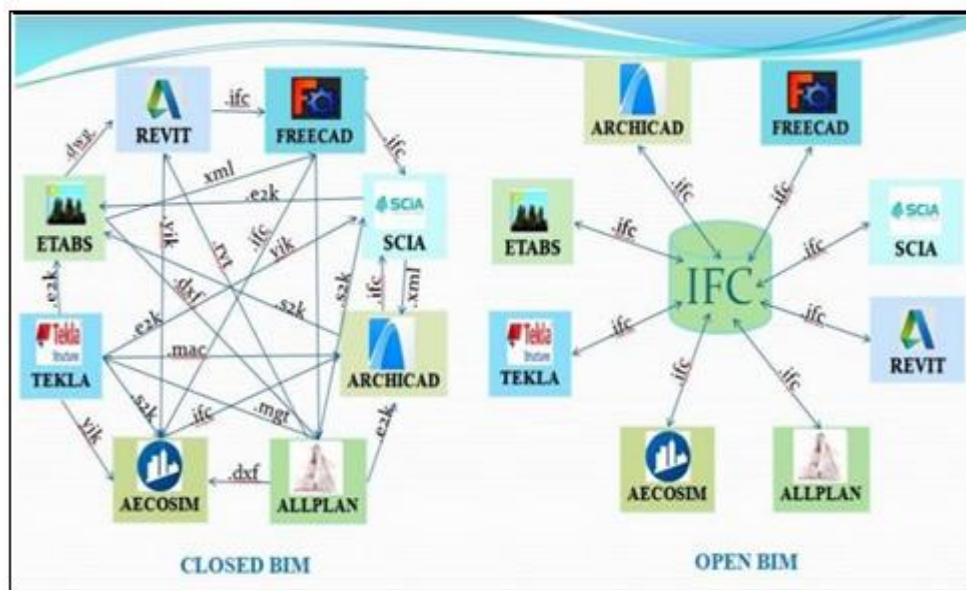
REVIT
.ifc
FREECAD
.dwg
.ifc
xml
ETABS
.e2k
SCIA
.yik
.txt
.ifc
.yik
.dxf
.e2k
.s2k
.s2k
.ifc
.xml
Tekla Structures
TEKLA
.e2k
.mac
ARCHICAD
.s2k
.ifc
.mgt
yik
.e2k
AECOSIM
.dxf
ALLPLAN
CLOSED BIM

ARCHICAD
FREECAD
.ifc
.ifc
ETABS
.ifc
SCIA
.ifc
IFC
Tekla Structures
TEKLA
.ifc
.ifc
REVIT
.ifc
.ifc
AECOSIM
ALLPLAN
OPEN BIM